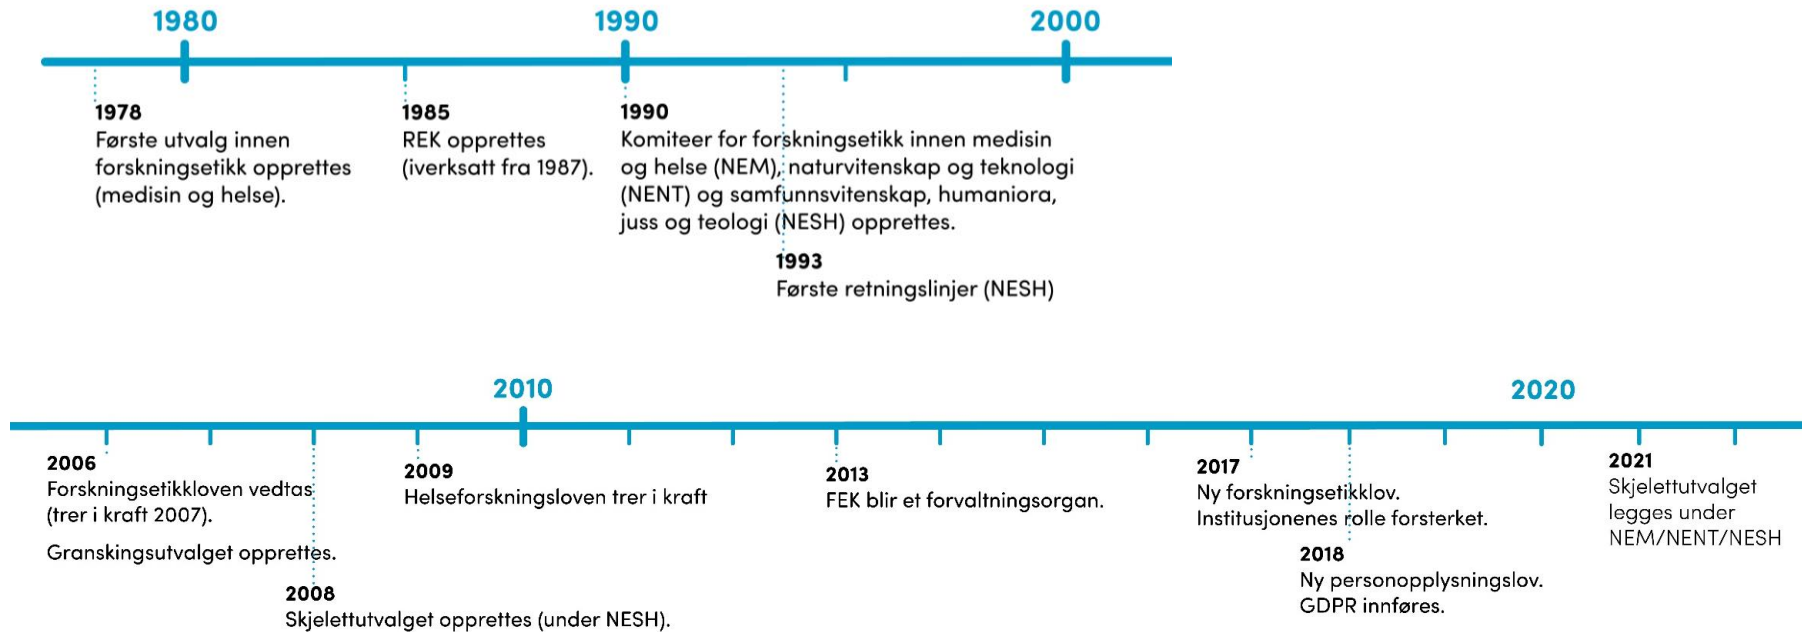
1980

1990

2000

1978
Første utvalg innen forskningsetikk opprettes (medisin og helse).

1985
REK opprettes (iverksatt fra 1987).

1990
Komiteer for forskningsetikk innen medisin og helse (NEM), naturvitenskap og teknologi (NENT) og samfunnsvitenskap, humaniora, juss og teologi (NESH) opprettes.

1993
Første retningslinjer (NESH)

2010

2020

2006
Forskningsetikkloven vedtas (trer i kraft 2007).

Granskingsutvalget opprettes.

2008
Skjelettutvalget opprettes (under NESH).

2009
Helseforskningsloven trer i kraft

2013
FEK blir et forvaltningsorgan.

2017
Ny forskningsetikklov.
Institusjonenes rolle forsterket.

2018
Ny personopplysningslov.
GDPR innføres.

2021
Skjelettutvalget legges under NEM/NENT/NESH